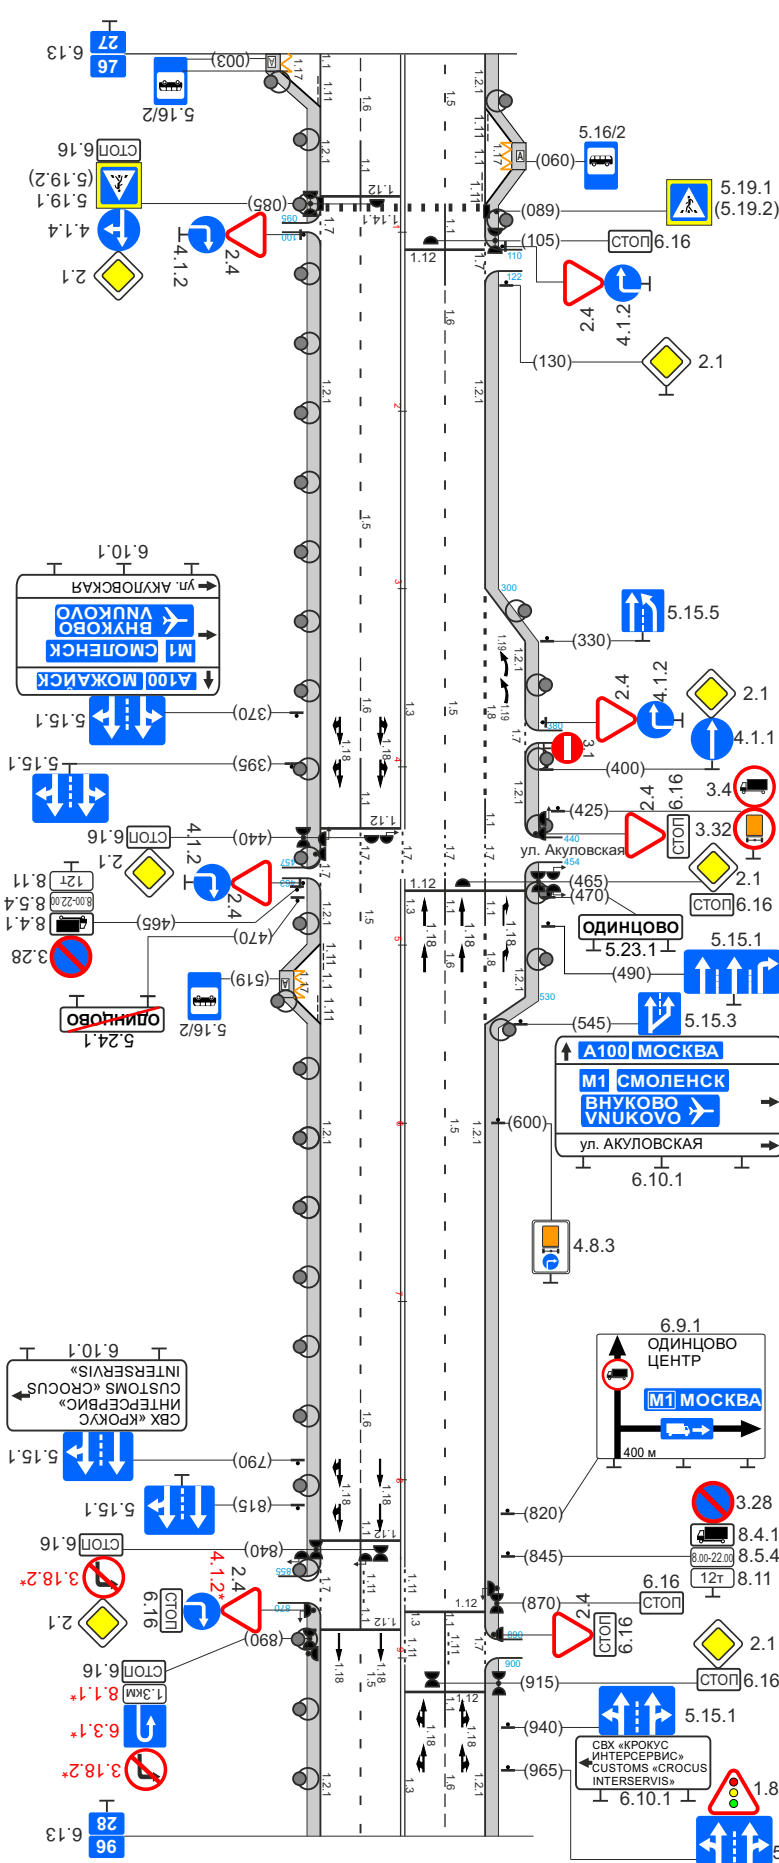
27
97
6.13
(003)
5.16/2
1.17
1.1
1.11
1.6
1.5
1.2.1
1.11
1.1
5.16/2
(060)
СТОП 6.16
5.19.1
(5.19.2)
(085)
1.12
1.14.1
(089)
5.19.1
(5.19.2)
4.1.4
2.4
4.1.2
2.1
1.12
(105)
СТОП 6.16
1.7
110
122
2.4
4.1.2
(130)
2.1
1.6
1.2.1
1.5
6.10.1
ул. АКУЛОВСКАЯ
ВНУКОВО VNUKOVO
М1 СМОЛЕНСК
А100 МОЖАЙСК
300
5.15.5
(330)
1.19
1.8
(370)
5.15.1
1.6
1.3
1.5
1.18
2.4
4.1.2
2.1
4.1.1
3.1
(395)
5.15.1
(400)
3.4
(425)
2.4
6.16
3.32
СТОП
4.1.2
(440)
СТОП 6.16
2.1
ул. Акуловская
1.12
1.7
(465)
(470)
2.1
СТОП 6.16
2.4
12т 8.11
8.00-22.00 8.5.4
8.4.1
(465)
(470)
3.28
ОДИНЦОВО
5.23.1
5.15.1
(490)
1.18
1.6
1.3
(519)
5.16/2
ОДИНЦОВО
5.24.1
530
(545)
5.15.3
А100 МОСКВА
М1 СМОЛЕНСК
ВНУКОВО VNUKOVO
ул. АКУЛОВСКАЯ
6.10.1
(600)
1.5
1.2.1
4.8.3
6.9.1
ОДИНЦОВО ЦЕНТР
М1 МОСКВА
400 м
6.10.1
СВХ «КРОКУС ИНТЕРСЕРВИС» CUSTOMS «CROCUS INTERSERVIS»
5.15.1
(790)
(815)
5.15.1
(820)
3.28
8.4.1
(845)
8.00-22.00 8.5.4
12т 8.11
(840)
СТОП 6.16
3.18.2*
4.1.2*
2.4
2.1
6.16
СТОП
(068)
1.12
(870)
6.16 СТОП
2.4
СТОП 6.16
2.1
900
(915)
СТОП 6.16
СТОП 6.16
1.3км 8.1.1*
6.3.1*
3.18.2*
(940)
5.15.1
СВХ «КРОКУС ИНТЕРСЕРВИС» CUSTOMS «CROCUS INTERSERVIS»
(965)
6.10.1
1.8
28
96
6.13